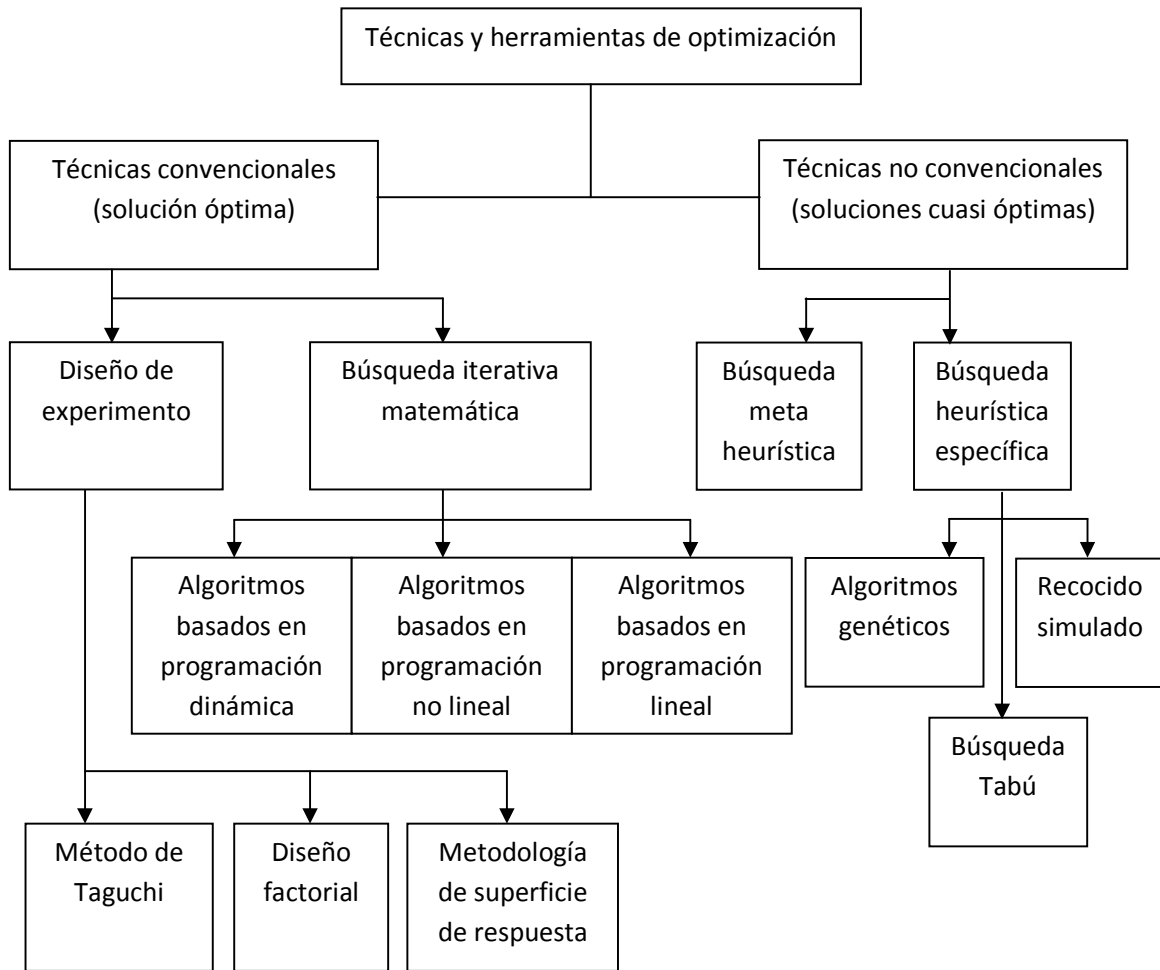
Técnicas y herramientas de optimización

Técnicas convencionales (solución óptima)

Técnicas no convencionales (soluciones cuasi óptimas)

Diseño de experimento

Búsqueda iterativa matemática

Búsqueda meta heurística

Búsqueda heurística específica

Algoritmos basados en programación dinámica

Algoritmos basados en programación no lineal

Algoritmos basados en programación lineal

Algoritmos genéticos

Recocido simulado

Búsqueda Tabú

Método de Taguchi

Diseño factorial

Metodología de superficie de respuesta